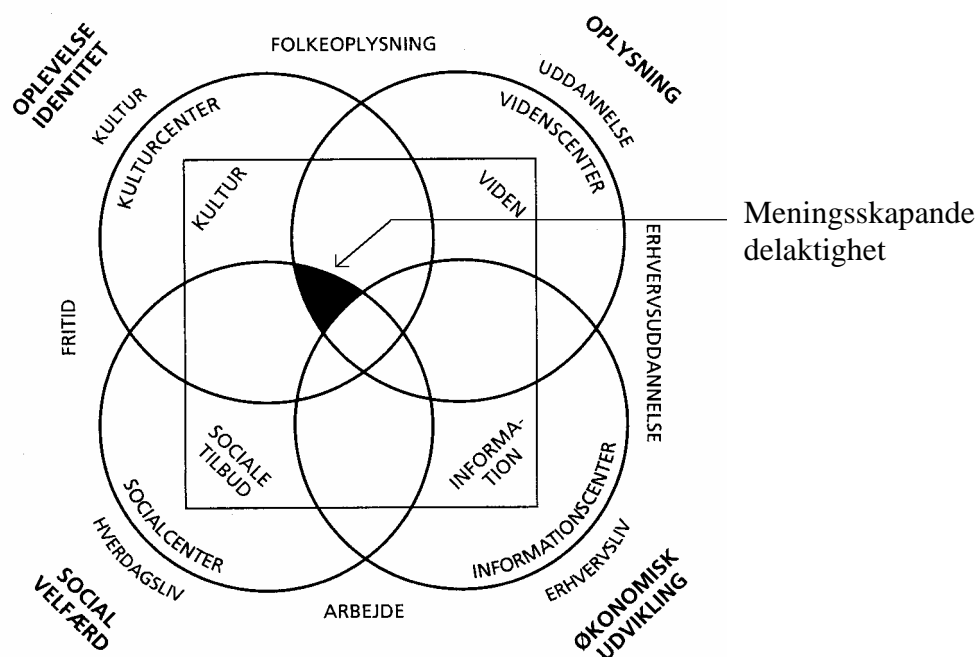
OPLEVELSE IDENTITET

FOLKEOPLYSNING

OPLYSNING

KULTUR

KULTURCENTER

UDDANNELSE

VIDENSCENTER

KULTUR

VIDEN

Meningsskapande delaktighet

ERHVERVSUDDANNELSE

FRITID

SOCIALE TILBUD

INFORMATION

SOCIALCENTER

INFORMATIONSCENTER

HVERDAGSLIV

ERHVERVSLIV

SOCIAL VELFÆRD

ARBEJDE

ØKONOMISK UDVIKLING